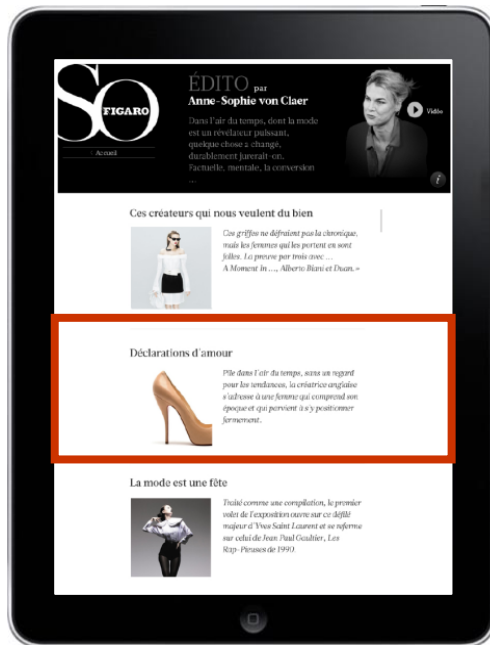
SO FIGARO

Accueil

ÉDITO par Anne-Sophie von Claer

Dans l'air du temps, dont la mode est un révélateur puissant, quelque chose a changé, durablement jurerait-on. Factuelle, mentale, la conversion ...

Vidéo

i

Ces créateurs qui nous veulent du bien

Ces griffes ne défraient pas la chronique, mais les femmes qui les portent en sont folles. La preuve par trois avec ... A Moment In ..., Alberto Biani et Duan. »

Déclarations d'amour

Pile dans l'air du temps, sans un regard pour les tendances, la créatrice anglaise s'adresse à une femme qui comprend son époque et qui parvient à s'y positionner fermement.

La mode est une fête

Traité comme une compilation, le premier volet de l'exposition ouvre sur ce défilé majeur d'Yves Saint Laurent et se referme sur celui de Jean Paul Gaultier, Les Rap-Pieuses de 1990.